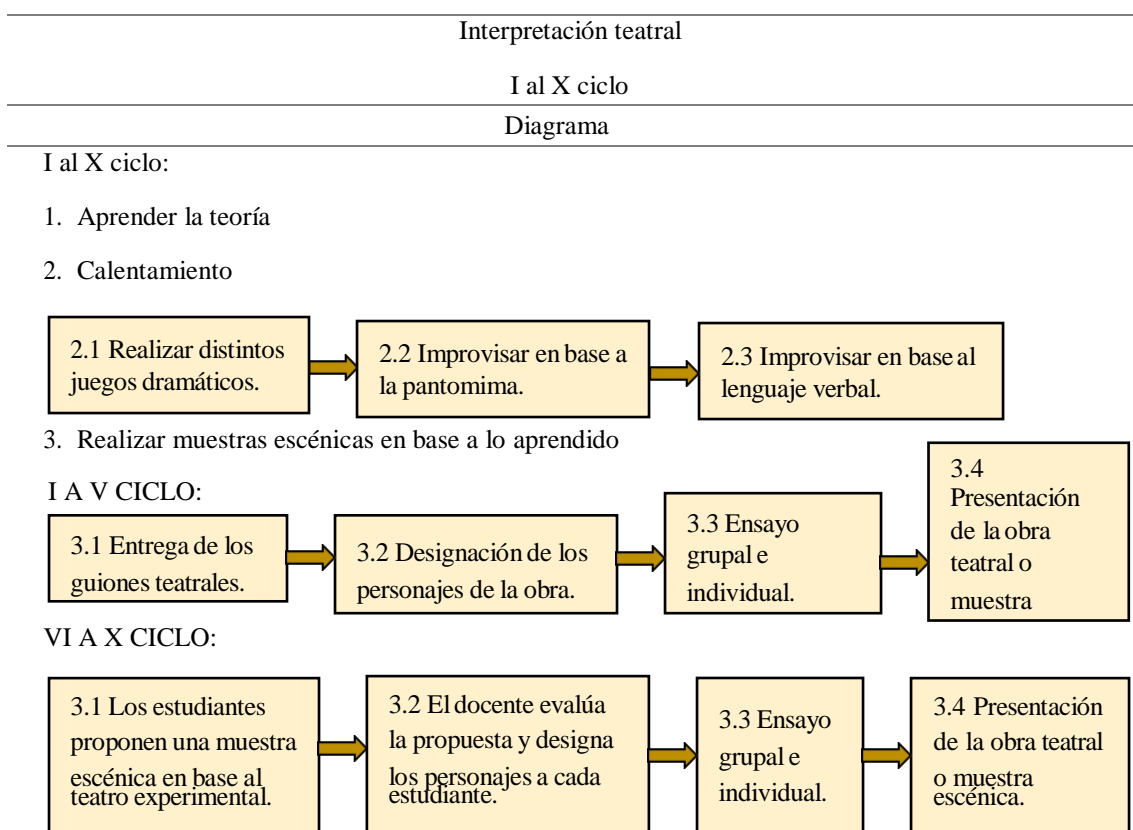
Interpretación teatral

I al X ciclo

Diagrama

I al X ciclo:

1. Aprender la teoría

2. Calentamiento

2.1 Realizar distintos juegos dramáticos.

2.2 Improvisar en base a la pantomima.

2.3 Improvisar en base al lenguaje verbal.

3. Realizar muestras escénicas en base a lo aprendido

I A V CICLO:

3.1 Entrega de los guiones teatrales.

3.2 Designación de los personajes de la obra.

3.3 Ensayo grupal e individual.

3.4 Presentación de la obra teatral o muestra

VI A X CICLO:

3.1 Los estudiantes proponen una muestra escénica en base al teatro experimental.

3.2 El docente evalúa la propuesta y designa los personajes a cada estudiante.

3.3 Ensayo grupal e individual.

3.4 Presentación de la obra teatral o muestra escénica.